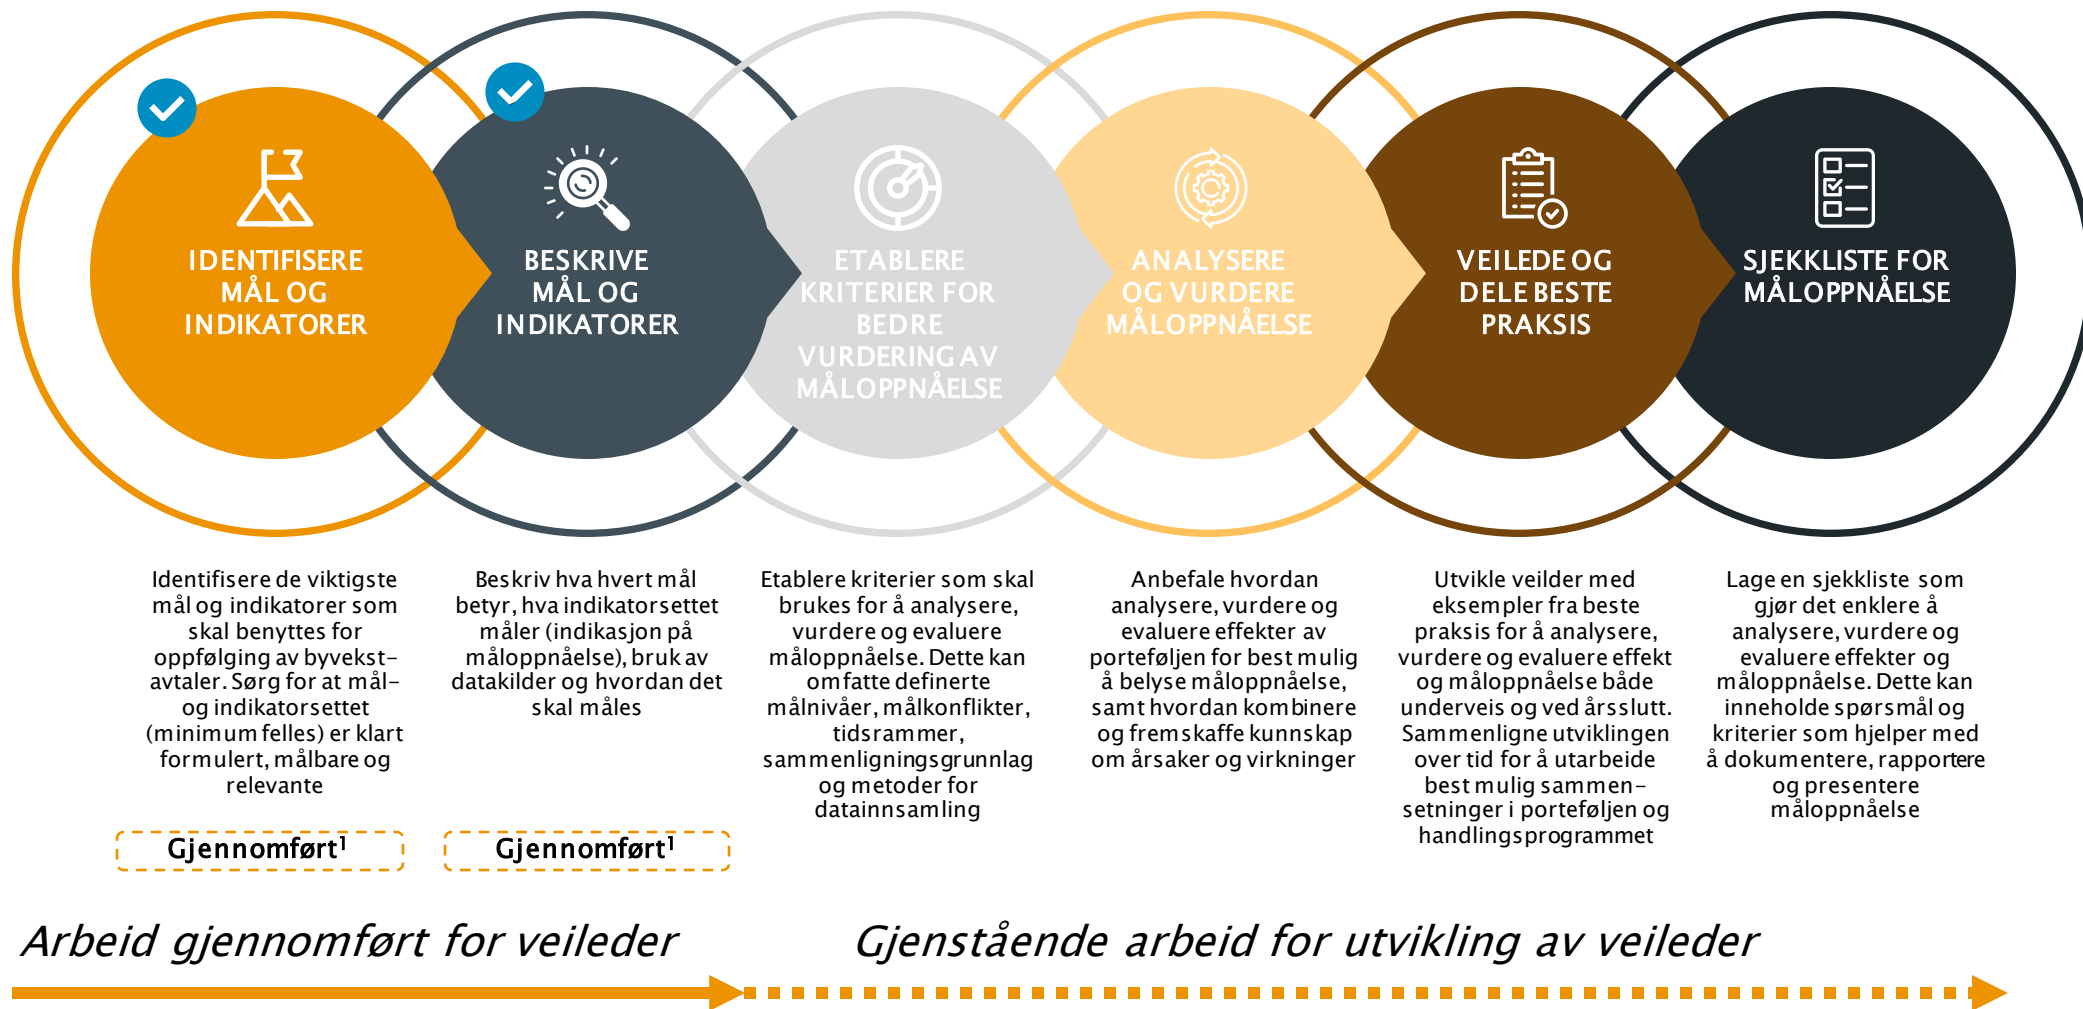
IDENTIFISERE MÅL OG INDIKATORER

BESKRIVE MÅL OG INDIKATORER

ETABLERE KRITERIER FOR BEDRE VURDERING AV MÅLOPPNÅELSE

ANALYSERE OG VURDERE MÅLOPPNÅELSE

VEILEDE OG DELE BESTE PRAKSIS

SJEKKLISTE FOR MÅLOPPNÅELSE

Identifisere de viktigste mål og indikatorer som skal benyttes for oppfølging av byvekstavtaler. Sørg for at mål- og indikatorsettet (minimum felles) er klart formulert, målbare og relevante

Beskriv hva hvert mål betyr, hva indikatorsettet måler (indikasjon på måloppnåelse), bruk av datakilder og hvordan det skal måles

Etablere kriterier som skal brukes for å analysere, vurdere og evaluere måloppnåelse. Dette kan omfatte definerte målnivåer, målkonflikter, tidsrammer, sammenligningsgrunnlag og metoder for datainnsamling

Anbefale hvordan analysere, vurdere og evaluere effekter av porteføljen for best mulig å belyse måloppnåelse, samt hvordan kombinere og fremskaffe kunnskap om årsaker og virkninger

Utvikle veilder med eksempler fra beste praksis for å analysere, vurdere og evaluere effekt og måloppnåelse både underveis og ved årsslutt. Sammenligne utviklingen over tid for å utarbeide best mulig sammensetninger i porteføljen og handlingsprogrammet

Lage en sjekkliste som gjør det enklere å analysere, vurdere og evaluere effekter og måloppnåelse. Dette kan inneholde spørsmål og kriterier som hjelper med å dokumentere, rapportere og presentere måloppnåelse

Gjennomført$^1$

Gjennomført$^1$

Arbeid gjennomført for veileder

Gjenstående arbeid for utvikling av veileder